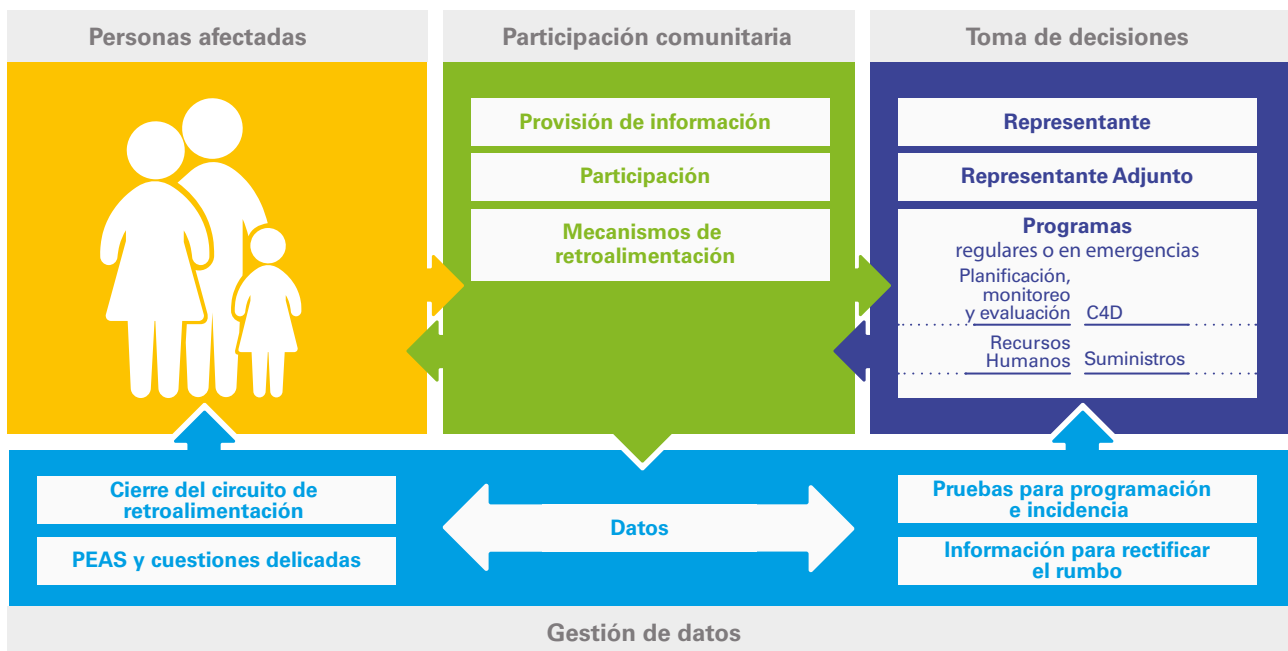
Personas afectadas

Participación comunitaria

Toma de decisiones

Provisión de información

Participación

Mecanismos de retroalimentación

Representante

Representante Adjunto

Programas
regulares o en emergencias

Planificación, monitoreo y evaluación

C4D

Recursos Humanos

Suministros

Cierre del circuito de retroalimentación

PEAS y cuestiones delicadas

Datos

Pruebas para programación e incidencia

Información para rectificar el rumbo

Gestión de datos